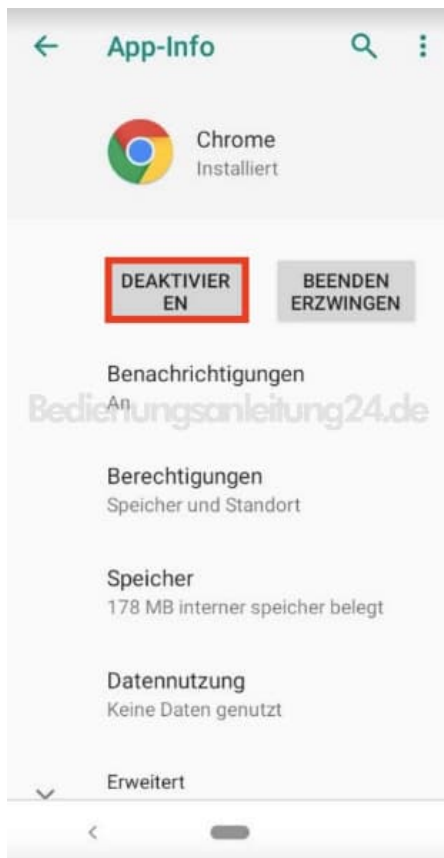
App-Info

Chrome
Installiert

DEAKTIVIEREN

BEENDEN ERZWINGEN

Benachrichtigungen
An

Bedienungsanleitung24.de

Berechtigungen
Speicher und Standort

Speicher
178 MB interner speicher belegt

Datennutzung
Keine Daten genutzt

Erweitert